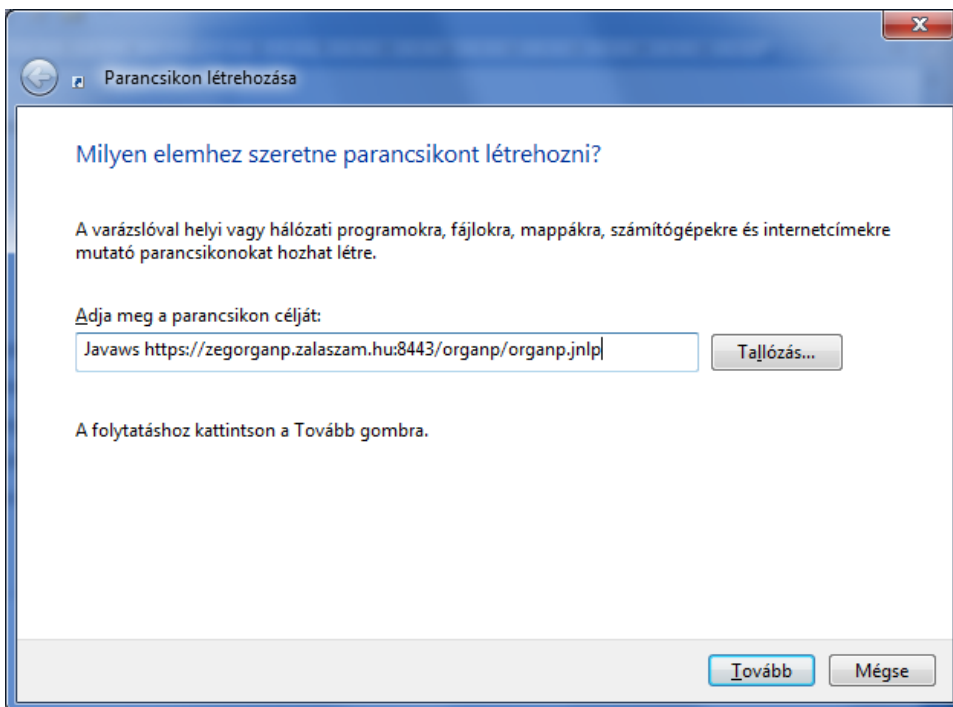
Parancsikon létrehozása

Milyen elemhez szeretne parancsikont létrehozni?

A varázslóval helyi vagy hálózati programokra, fájlokra, mappákra, számítógépekre és internetcímekre mutató parancsikonokat hozhat létre.

Adja meg a parancsikon célját:

Javaws https://zegorganp.zalaszam.hu:8443/organp/organp.jnlp

Tallózás...

A folytatáshoz kattintson a Tovább gombra.

Tovább

Mégse